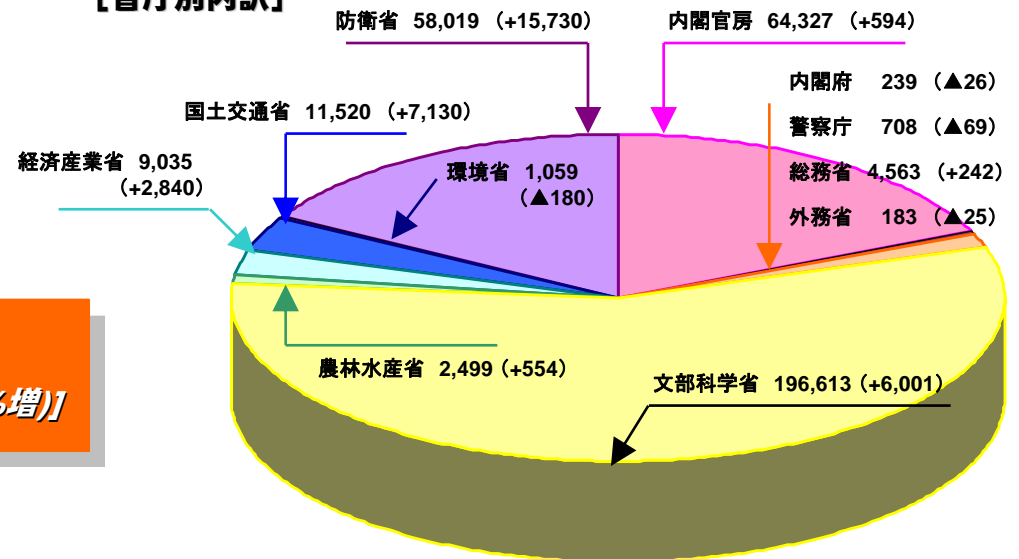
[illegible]

防衛省 58,019 (+15,730)

内閣官房 64,327 (+594)

内閣府 239 (▲26)

警察庁 708 (▲69)

総務省 4,563 (+242)

外務省 183 (▲25)

国土交通省 11,520 (+7,130)

経済産業省 9,035 (+2,840)

環境省 1,059 (▲180)

農林水産省 2,499 (+554)

文部科学省 196,613 (+6,001)

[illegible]増)]